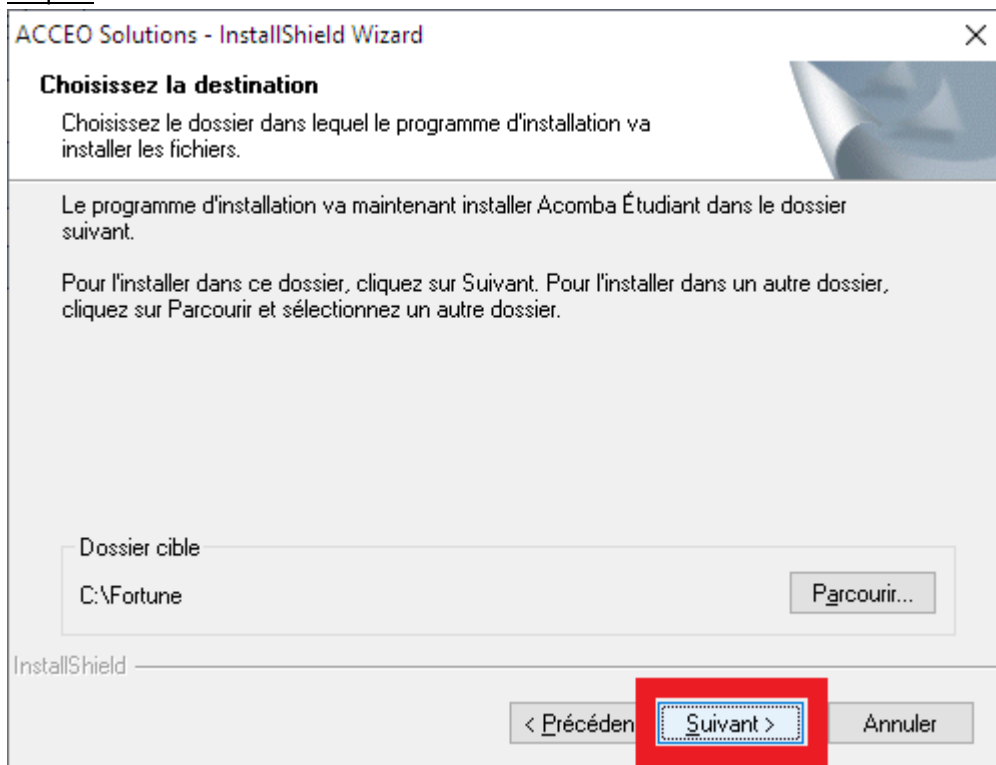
ACCEO Solutions - InstallShield Wizard

Choisissez la destination

Choisissez le dossier dans lequel le programme d'installation va installer les fichiers.

Le programme d'installation va maintenant installer Acomba Étudiant dans le dossier suivant.

Pour l'installer dans ce dossier, cliquez sur Suivant. Pour l'installer dans un autre dossier, cliquez sur Parcourir et sélectionnez un autre dossier.

Dossier cible

C:\Fortune

Parcourir...

InstallShield

< Précéden

Suivant >

Annuler